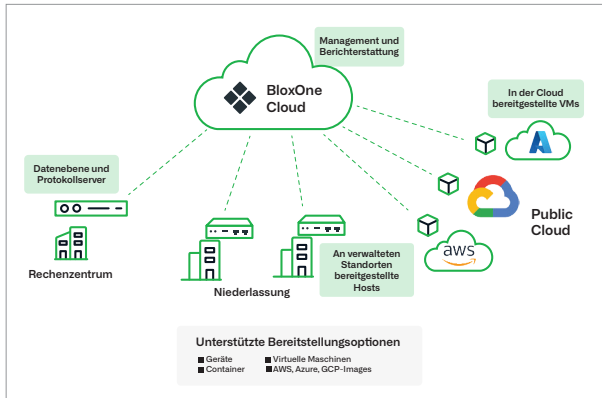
Management und Berichterstattung

BloxOne Cloud

In der Cloud bereitgestellte VMs

Datenebene und Protokollserver

Public Cloud

aws

Rechenzentrum

Niederlassung

An verwalteten Standorten bereitgestellte Hosts

Unterstützte Bereitstellungsoptionen

Geräte
Container
Virtuelle Maschinen
AWS, Azure, GCP-Images